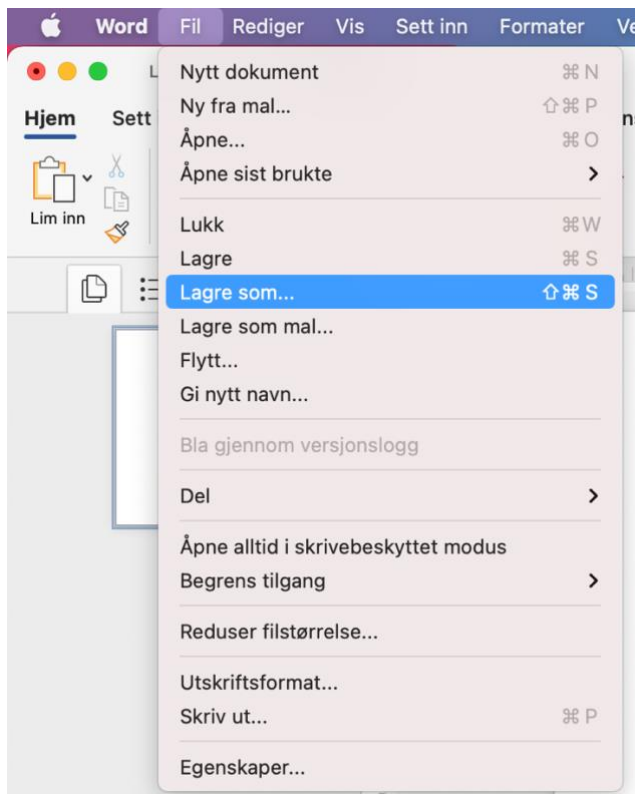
Word Fil Rediger Vis Sett inn Formater Ve

Hjem Sett

Lim inn

Nytt dokument ⌘N
Ny fra mal... ⇧⌘P
Åpne... ⌘O
Åpne sist brukte >

Lukk ⌘W
Lagre ⌘S
Lagre som... ⇧⌘S
Lagre som mal...
Flytt...
Gi nytt navn...

Bla gjennom versjonslogg

Del >

Åpne alltid i skrivebeskyttet modus
Begrens tilgang >

Reduser filstørrelse...

Utskriftsformat...
Skriv ut... ⌘P

Egenskaper...